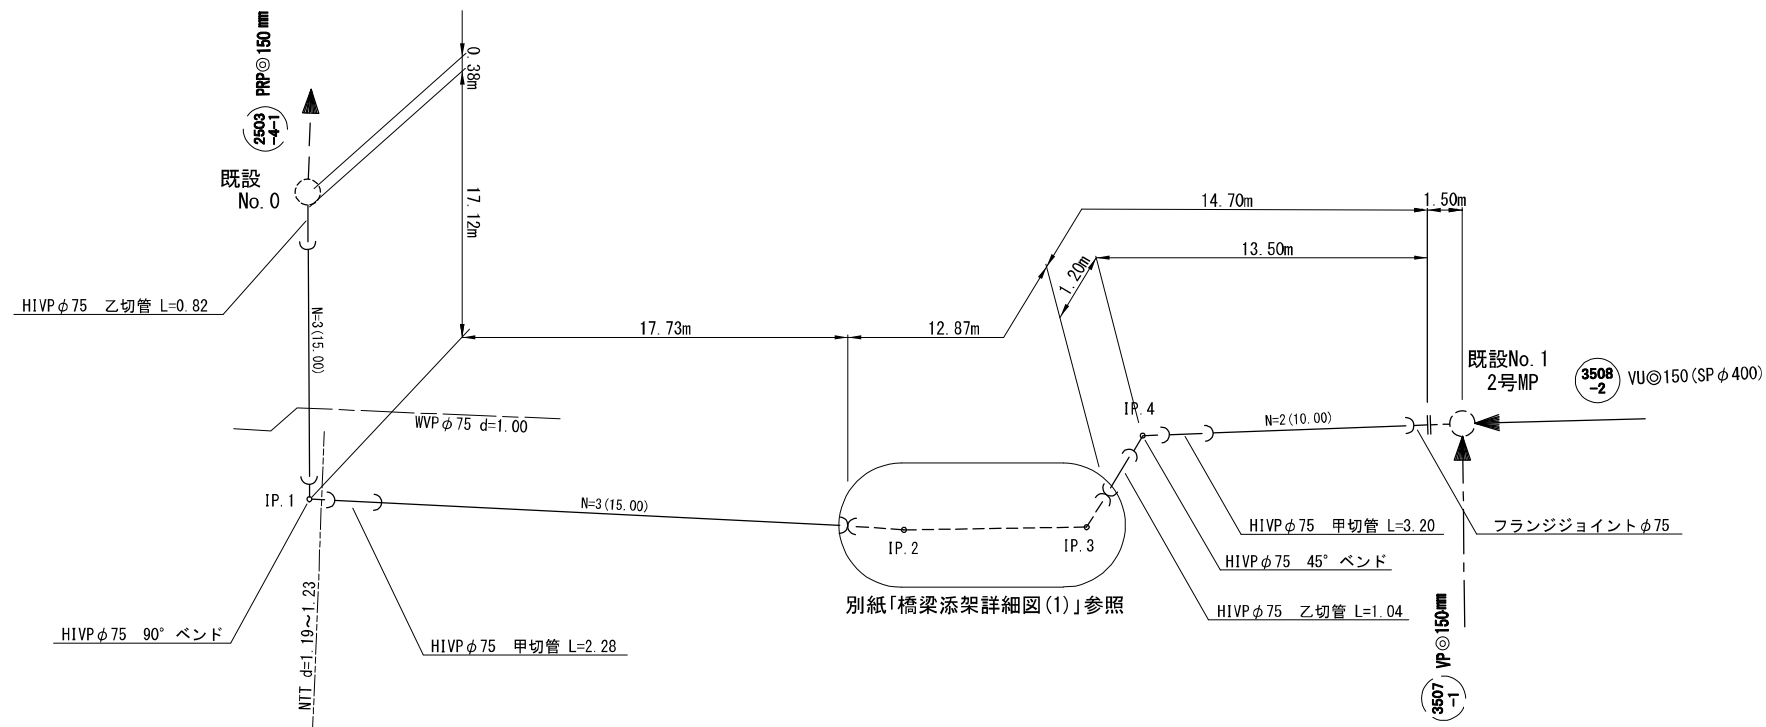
PRP◎150㎜

2503
-4-1

既設
No.0

0.38m

17.12m

HIVPφ75 乙切管 L=0.82

N=3(15.00)

17.73m

12.87m

14.70m

1.50m

13.50m

1.20m

既設No.1
2号MP

3508
-2

VU◎150(SPφ400)

WVPφ75 d=1.00

IP.4

N=2(10.00)

IP.1

N=3(15.00)

IP.2

IP.3

HIVPφ75 甲切管 L=3.20

フランジジョイントφ75

HIVPφ75 45° ベンド

別紙「橋梁添架詳細図(1)」参照

HIVPφ75 乙切管 L=1.04

HIVPφ75 90° ベンド

HIVPφ75 甲切管 L=2.28

NTT d=1.19~1.23

VP◎150㎜

3507
-1